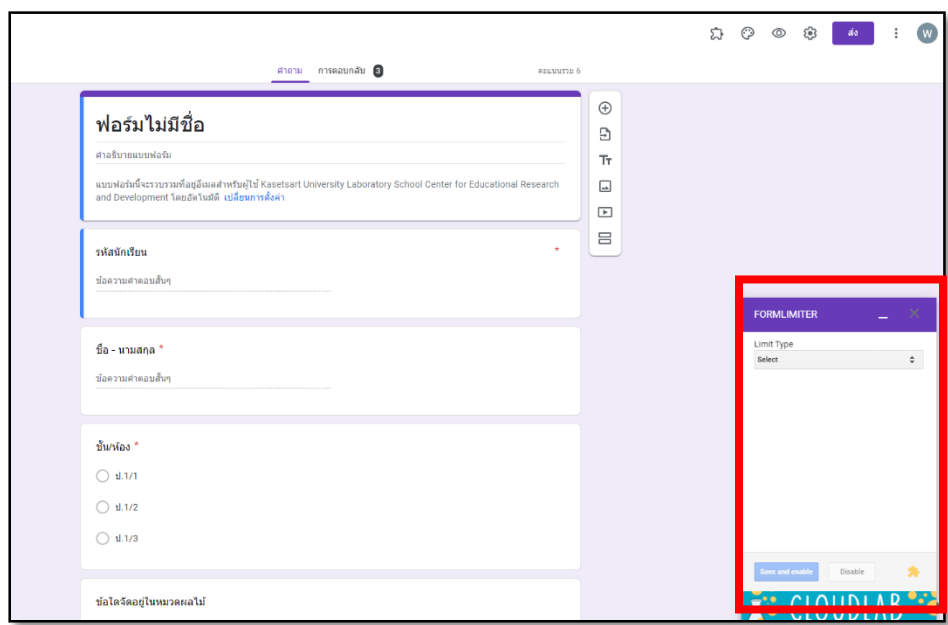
ส่ง

W

คำถาม การตอบกลับ 3 คะแนนรวม 6

ฟอร์มไม่มีชื่อ

คำอธิบายแบบฟอร์ม

แบบฟอร์มนี้จะรวบรวมที่อยู่อีเมลสำหรับผู้ใช้ Kasetsart University Laboratory School Center for Educational Research and Development โดยอัตโนมัติ เปลี่ยนการตั้งค่า

รหัสนักเรียน *

ข้อความคำตอบสั้นๆ

ชื่อ - นามสกุล *

ข้อความคำตอบสั้นๆ

ชั้น/ห้อง *

ป.1/1

ป.1/2

ป.1/3

ข้อใดจัดอยู่ในหมวดผลไม้

FORMLIMITER

Limit Type

Select

Save and enable

Disable

CLOUDLAB